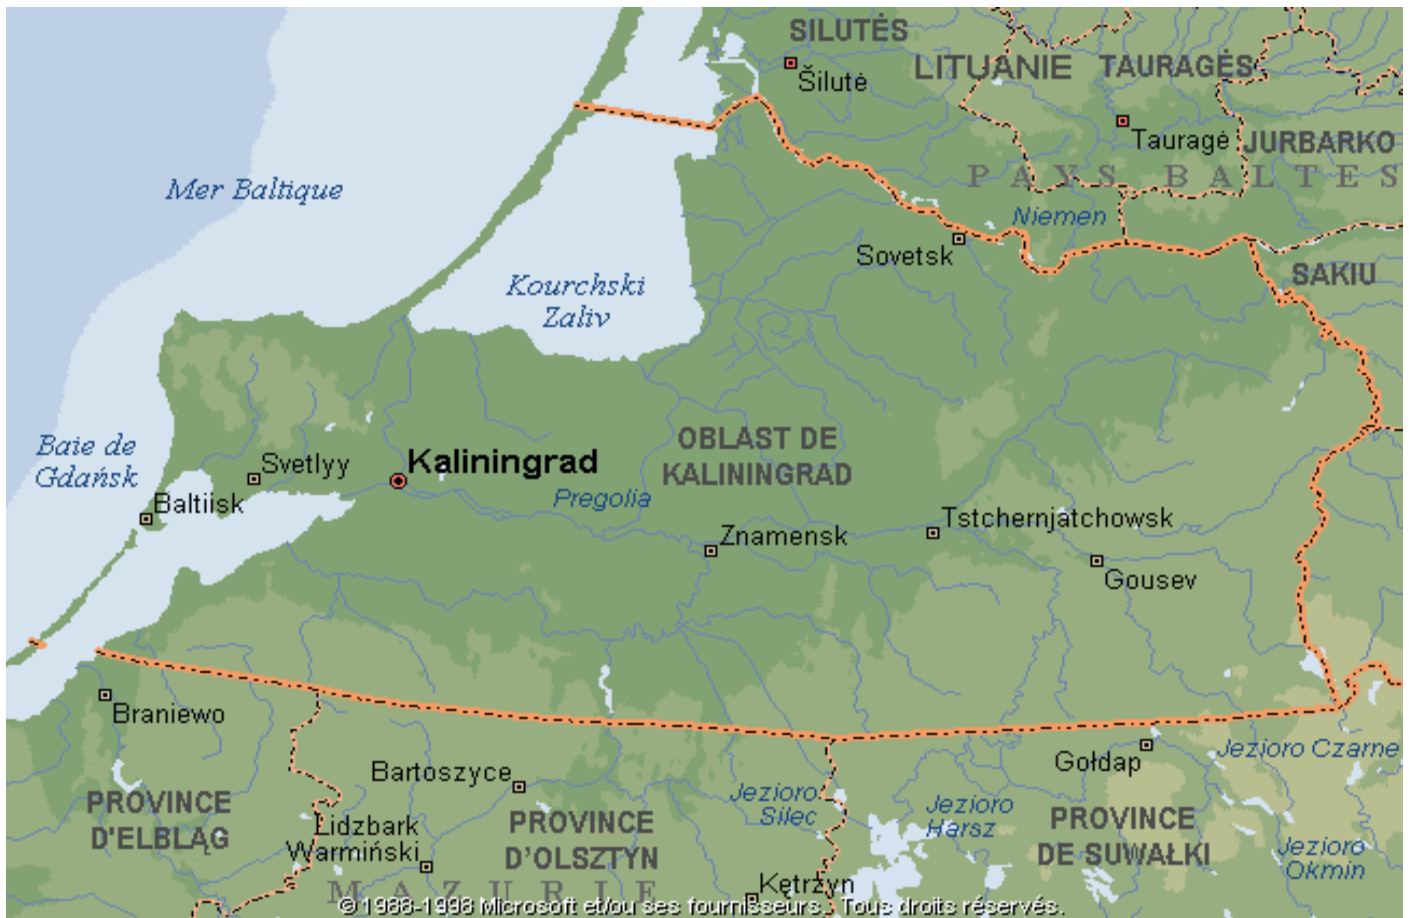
SILUTĖS
Šilutė
LITUANIE
TAURAGĖS
Tauragė
JURBARKO
PAYS BALTES
Niemen
Sovetsk
SAKIU
Mer Baltique
Kourchski Zaliv
Baie de Gdańsk
Svetlyy
Kaliningrad
Baltiisk
OBLAST DE KALININGRAD
Pregolia
Znamensk
Tstchernjatchowsk
Gousev
Braniewo
Bartoszyce
Gołdap
Jezioro Czarne
PROVINCE D'ELBLĄG
Lidzbark Warmiński
PROVINCE D'OLSZTYN
Jezioro Silec
Jezioro Harsz
PROVINCE DE SUWAŁKI
Jezioro Okmin
MAZURIE
Kętrzyn
© 1988-1998 Microsoft et/ou ses fournisseurs. Tous droits réservés.